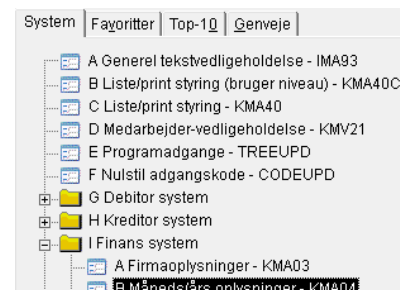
System | Favoritter | Top-10 | Genveje

A Generel tekstvedligeholdelse - IMA93
B Liste/print styring (bruger niveau) - KMA40C
C Liste/print styring - KMA40
D Medarbejder-vedligeholdelse - KMV21
E Programadgange - TREEUPD
F Nulstil adgangskode - CODEUPD
G Debitor system
H Kreditor system
I Finans system
A Firmaoplysninger - KMA03
B Månedsårs oplysninger - KMA04